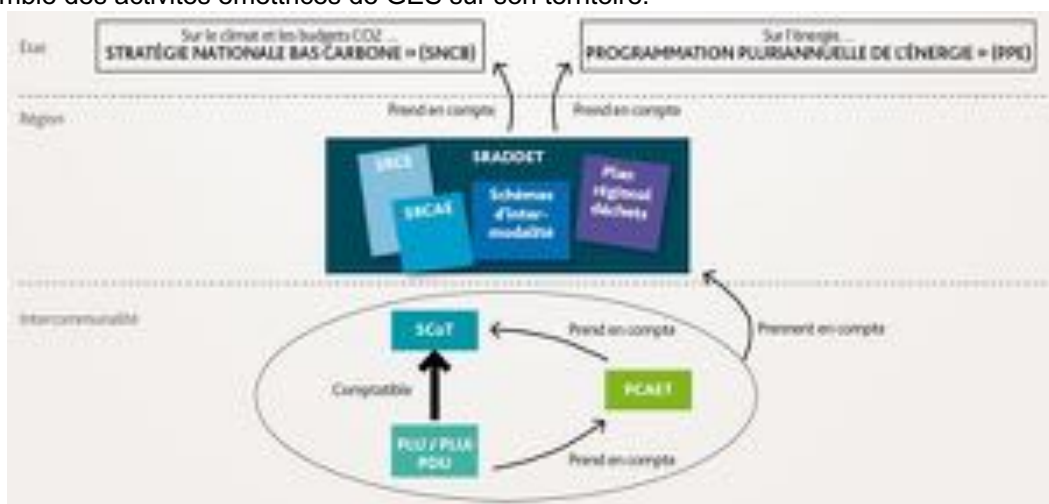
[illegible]mble des activités émettrices de GES sur son territoire.

État

Sur le climat et les budgets CO2 ...
STRATÉGIE NATIONALE BAS CARBONE = (SNCB)

Sur l'énergie ...
PROGRAMMATION PLURIANNUELLE DE L'ÉNERGIE = (PPE)

Région

Prend en compte

Prend en compte

SRADDET

SRCE

SRCAE

Schémas d'intermodalité

Plan régional déchets

Intercommunalité

SCoT

Prend en compte

Prennent en compte

Compatible

PCAET

PLU / PLUi PDU

Prend en compte